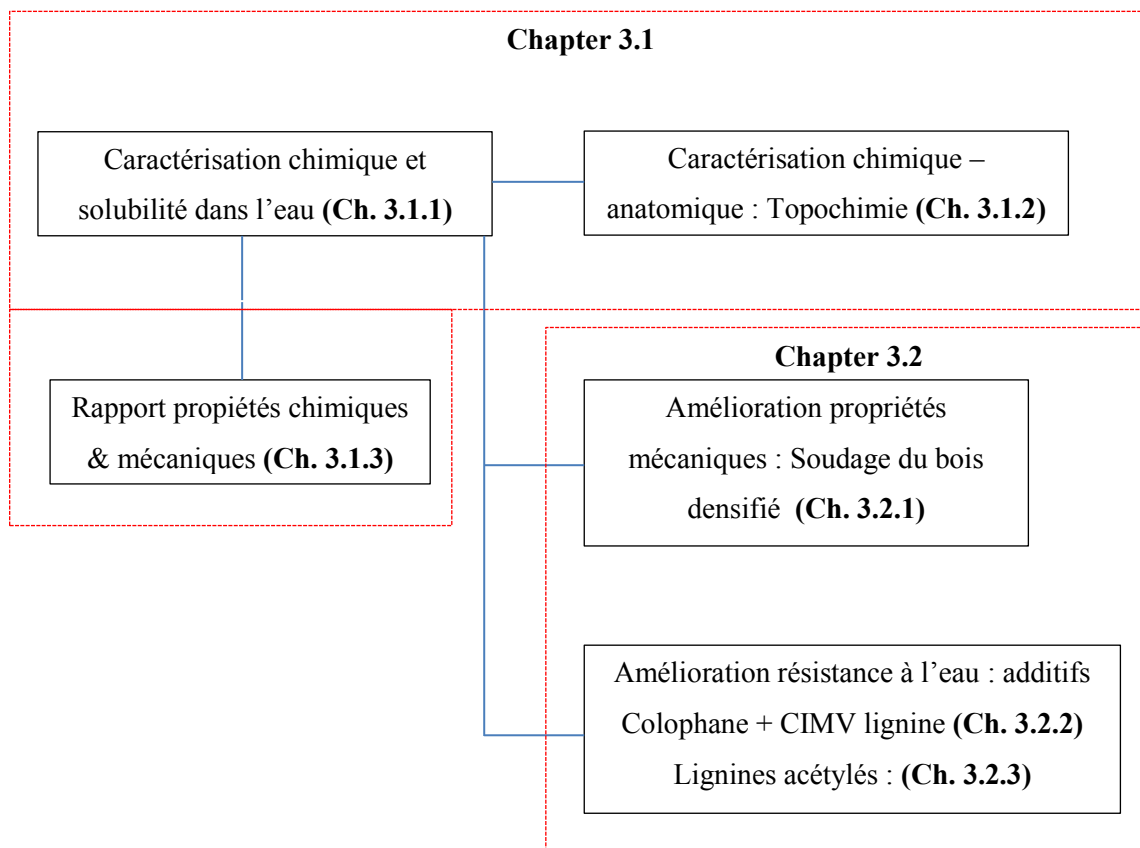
**Chapter 3.1**

Caractérisation chimique et solubilité dans l'eau **(Ch. 3.1.1)**

Caractérisation chimique – anatomique : Topochimie **(Ch. 3.1.2)**

Rapport propiétés chimiques & mécaniques **(Ch. 3.1.3)**

**Chapter 3.2**

Amélioration propriétés mécaniques : Soudage du bois densifié **(Ch. 3.2.1)**

Amélioration résistance à l'eau : additifs Colophane + CIMV lignine **(Ch. 3.2.2)** Lignines acétylés : **(Ch. 3.2.3)**